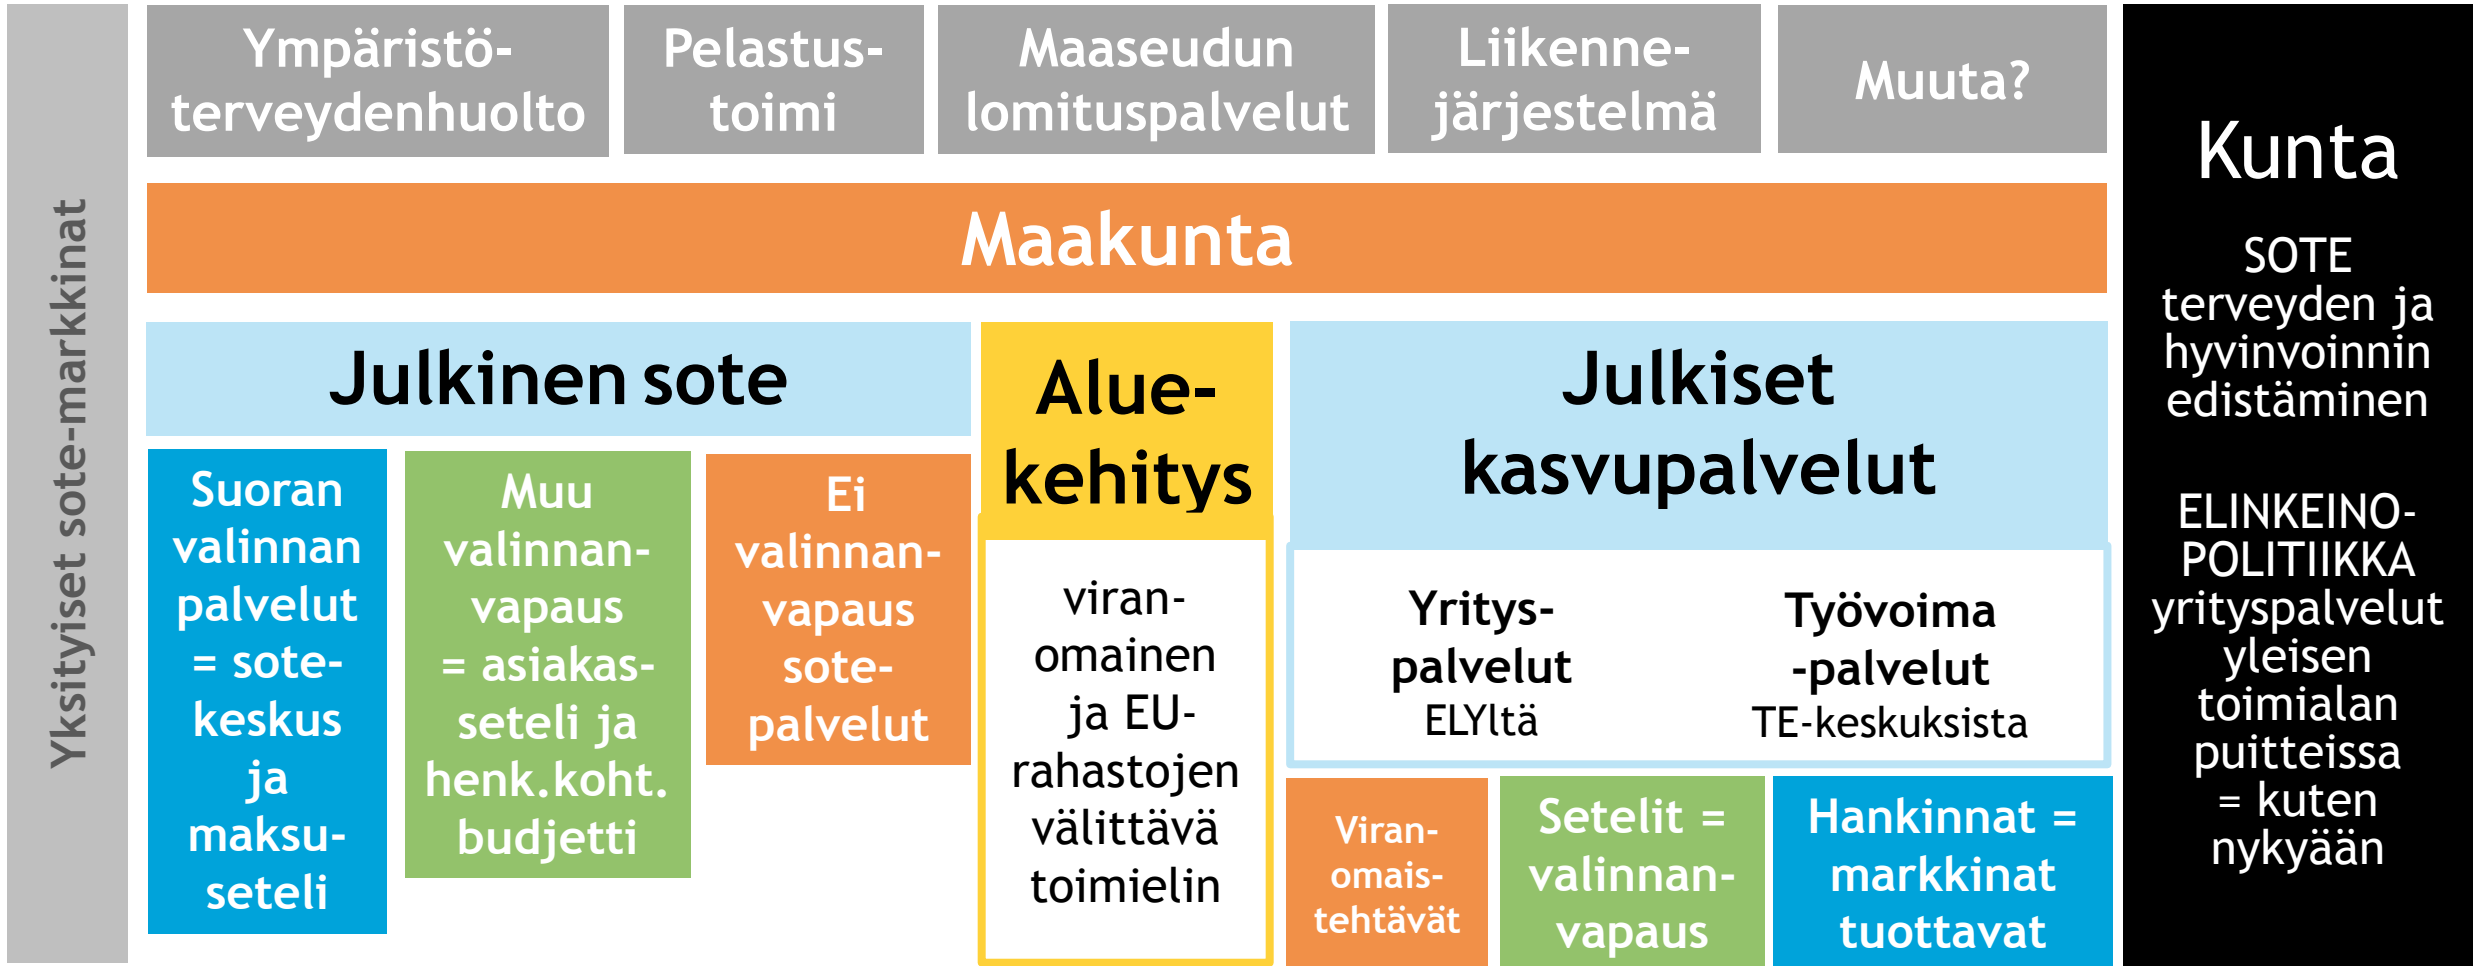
Yksityiset sote-markkinat

Ympäristöterveydenhuolto

Pelastustoimi

Maaseudun lomituspalvelut

Liikennejärjestelmä

Muuta?

Maakunta

Julkinen sote

Suoran valinnan palvelut = sotekeskus ja maksuseteli

Muu valinnanvapaus = asiakasseteli ja henk.koht. budjetti

Ei valinnanvapaus sotepalvelut

Aluekehitys

viranomainen ja EU-rahastojen välittävä toimielin

Julkiset kasvupalvelut

Yrityspalvelut ELYltä

Työvoima -palvelut TE-keskuksista

Viranomaistehtävät

Setelit = valinnanvapaus

Hankinnat = markkinat tuottavat

Kunta

SOTE terveyden ja hyvinvoinnin edistäminen

ELINKEINOPOLITIIKKA yrityspalvelut yleisen toimialan puitteissa = kuten nykyään